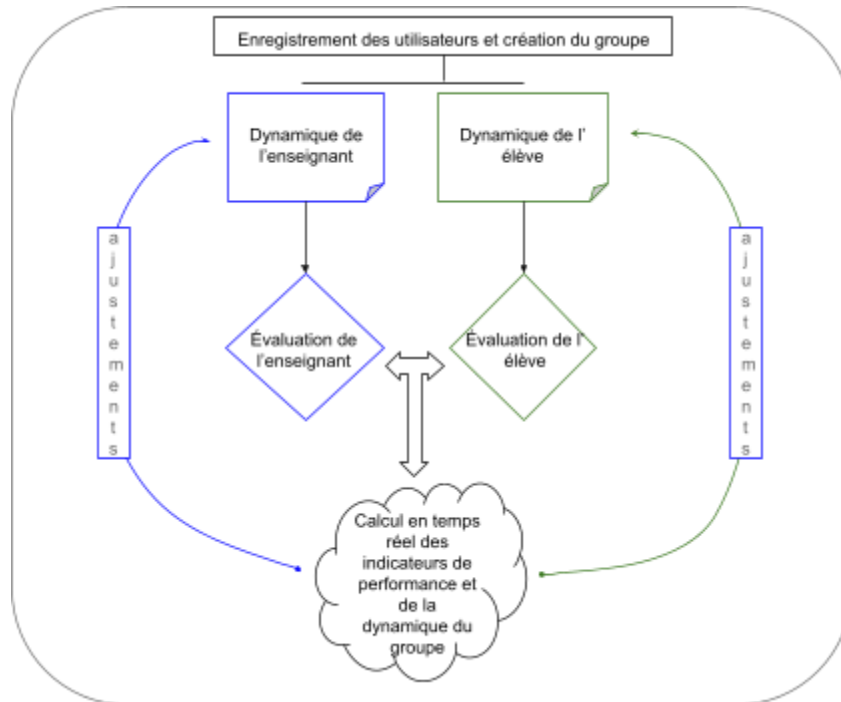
Enregistrement des utilisateurs et création du groupe

Dynamique de l'enseignant

Dynamique de l' élève

a j u s t e m e n t s

Évaluation de l'enseignant

Évaluation de l' élève

a j u s t e m e n t s

Calcul en temps réel des indicateurs de performance et de la dynamique du groupe